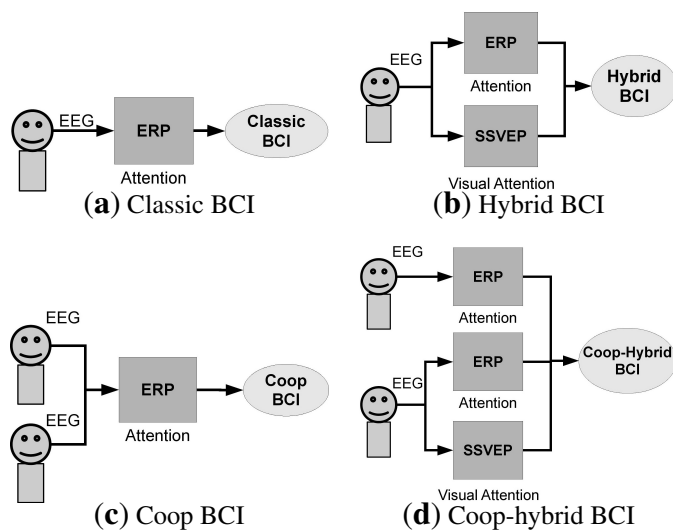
EEG

ERP

Classic BCI

Attention

(**a**) Classic BCI

EEG

ERP

Attention

Hybrid BCI

SSVEP

Visual Attention

(**b**) Hybrid BCI

EEG

EEG

ERP

Coop BCI

Attention

(**c**) Coop BCI

EEG

ERP

Attention

EEG

ERP

Attention

Coop-Hybrid BCI

SSVEP

Visual Attention

(**d**) Coop-hybrid BCI